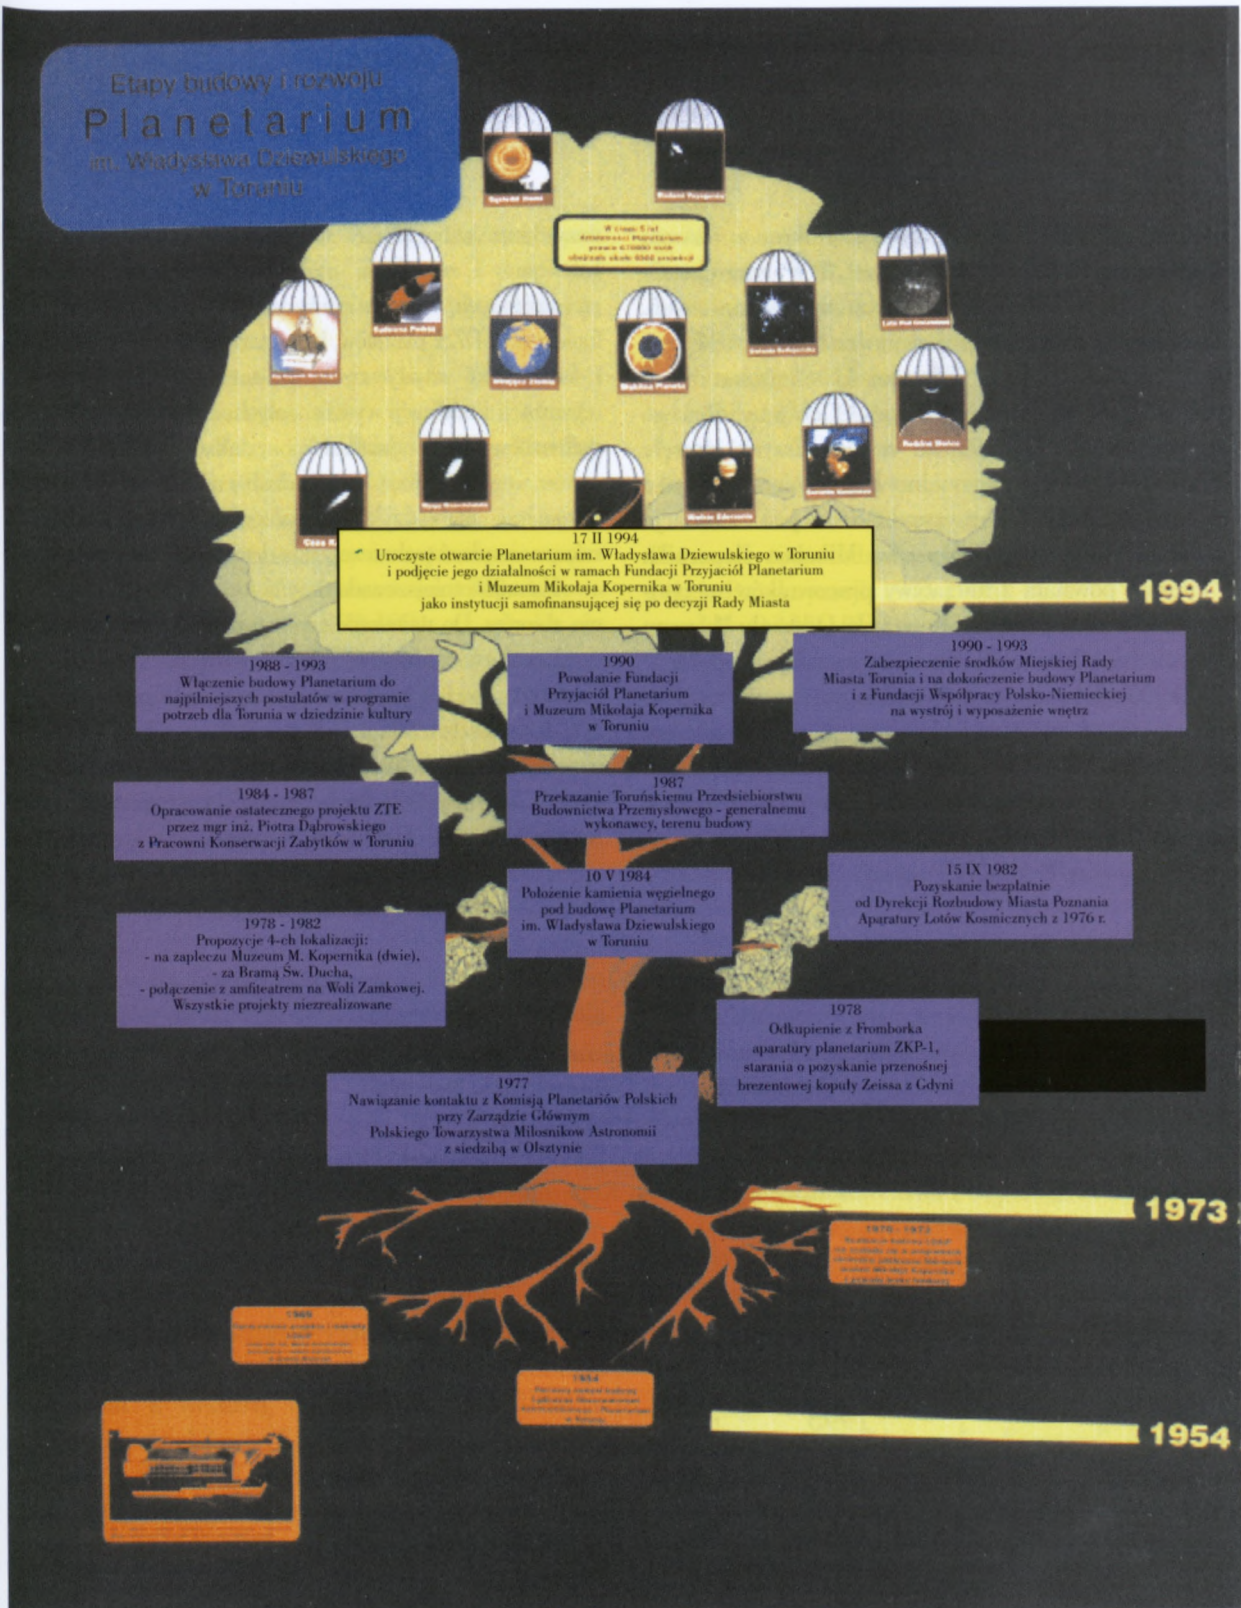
Etapy budowy i rozwoju
Planetarium
im. Władysława Dziewulskiego
w Toruniu

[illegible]

17 II 1994
Uroczyste otwarcie Planetarium im. Władysława Dziewulskiego w Toruniu i podjęcie jego działalności w ramach Fundacji Przyjaciół Planetarium i Muzeum Mikołaja Kopernika w Toruniu jako instytucji samofinansującej się po decyzji Rady Miasta

1994

1988 - 1993
Włączenie budowy Planetarium do najpilniejszych postulatów w programie potrzeb dla Torunia w dziedzinie kultury

1990
Powołanie Fundacji Przyjaciół Planetarium i Muzeum Mikołaja Kopernika w Toruniu

1990 - 1993
Zabezpieczenie środków Miejskiej Rady Miasta Torunia i na dokończenie budowy Planetarium i z Fundacji Współpracy Polsko-Niemieckiej na wystrój i wyposażenie wnętrz

1984 - 1987
Opracowanie ostatecznego projektu ZTE przez mgr inż. Piotra Dąbrowskiego z Pracowni Konserwacji Zabytków w Toruniu

1987
Przekazanie Toruńskiemu Przedsiębiorstwu Budownictwa Przemysłowego - generalnemu wykonawcy, terenu budowy

10 V 1984
Położenie kamienia węgielnego pod budowę Planetarium im. Władysława Dziewulskiego w Toruniu

15 IX 1982
Pozyskanie bezpłatnie od Dyrekcji Rozbudowy Miasta Poznania Aparatury Lotów Kosmicznych z 1976 r.

1978 - 1982
Propozycje 4-ch lokalizacji:
- na zapleczu Muzeum M. Kopernika (dwie),
- za Bramą Św. Ducha,
- połączenie z amfiteatrem na Woli Zamkowej.
Wszystkie projekty niezrealizowane

1978
Odkupienie z Fromborka aparatury planetarium ZKP-1, starania o pozyskanie przenośnej brezentowej kopuły Zeissa z Gdyni

1977
Nawiązanie kontaktu z Komisją Planetariów Polskich przy Zarządzie Głównym Polskiego Towarzystwa Miłośników Astronomii z siedzibą w Olsztynie

1973

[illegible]

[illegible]

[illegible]

1954